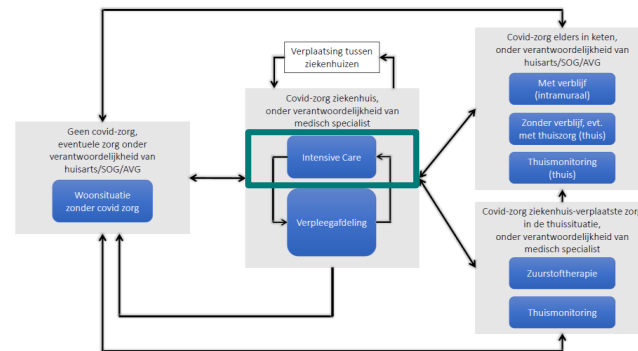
Verplaatsing tussen ziekenhuizen

Geen covid-zorg, eventuele zorg onder verantwoordelijkheid van huisarts/SOG/AVG

Woonsituatie zonder covid zorg

Covid-zorg ziekenhuis, onder verantwoordelijkheid van medisch specialist

Intensive Care

Verpleegafdeling

Covid-zorg elders in keten, onder verantwoordelijkheid van huisarts/SOG/AVG

Met verblijf (intramuraal)

Zonder verblijf, evt. met thuiszorg (thuis)

Thuismonitoring (thuis)

Covid-zorg ziekenhuis-verplaatste zorg in de thuissituatie, onder verantwoordelijkheid van medisch specialist

Zuurstoftherapie

Thuismonitoring